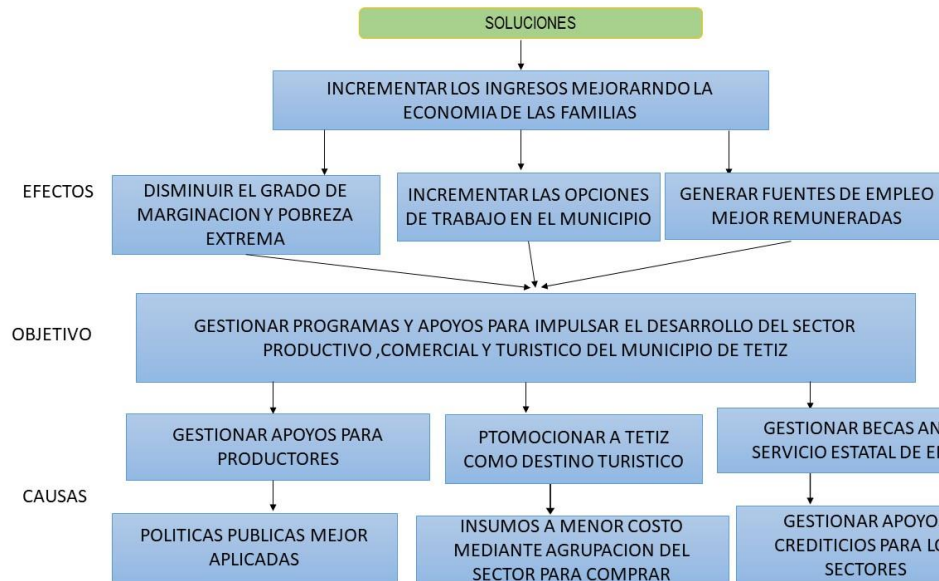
SOLUCIONES

INCREMENTAR LOS INGRESOS MEJORARNDO LA ECONOMIA DE LAS FAMILIAS

EFECTOS

DISMINUIR EL GRADO DE MARGINACION Y POBREZA EXTREMA

INCREMENTAR LAS OPCIONES DE TRABAJO EN EL MUNICIPIO

GENERAR FUENTES DE EMPLEO MEJOR REMUNERADAS

OBJETIVO

GESTIONAR PROGRAMAS Y APOYOS PARA IMPULSAR EL DESARROLLO DEL SECTOR PRODUCTIVO ,COMERCIAL Y TURISTICO DEL MUNICIPIO DE TETIZ

CAUSAS

GESTIONAR APOYOS PARA PRODUCTORES

PTOMOCIONAR A TETIZ COMO DESTINO TURISTICO

GESTIONAR BECAS AN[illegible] SERVICIO ESTATAL DE E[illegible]

POLITICAS PUBLICAS MEJOR APLICADAS

INSUMOS A MENOR COSTO MEDIANTE AGRUPACION DEL SECTOR PARA COMPRAR

GESTIONAR APOYO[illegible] CREDITICIOS PARA L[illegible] SECTORES